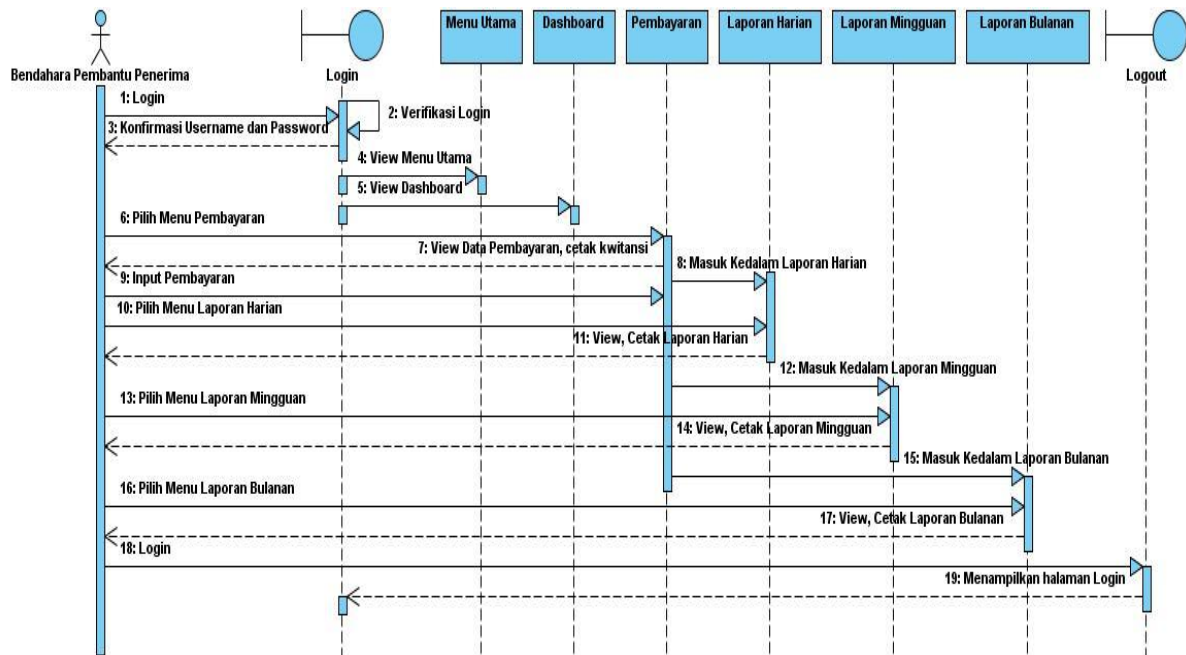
Menu Utama
Dashboard
Pembayaran
Laporan Harian
Laporan Mingguan
Laporan Bulanan
Bendahara Pembantu Penerima
Login
Logout

1: Login
2: Verifikasi Login
3: Konfirmasi Username dan Password
4: View Menu Utama
5: View Dashboard
6: Pilih Menu Pembayaran
7: View Data Pembayaran, cetak kwitansi
8: Masuk Kedalam Laporan Harian
9: Input Pembayaran
10: Pilih Menu Laporan Harian
11: View, Cetak Laporan Harian
12: Masuk Kedalam Laporan Mingguan
13: Pilih Menu Laporan Mingguan
14: View, Cetak Laporan Mingguan
15: Masuk Kedalam Laporan Bulanan
16: Pilih Menu Laporan Bulanan
17: View, Cetak Laporan Bulanan
18: Login
19: Menampilkan halaman Login